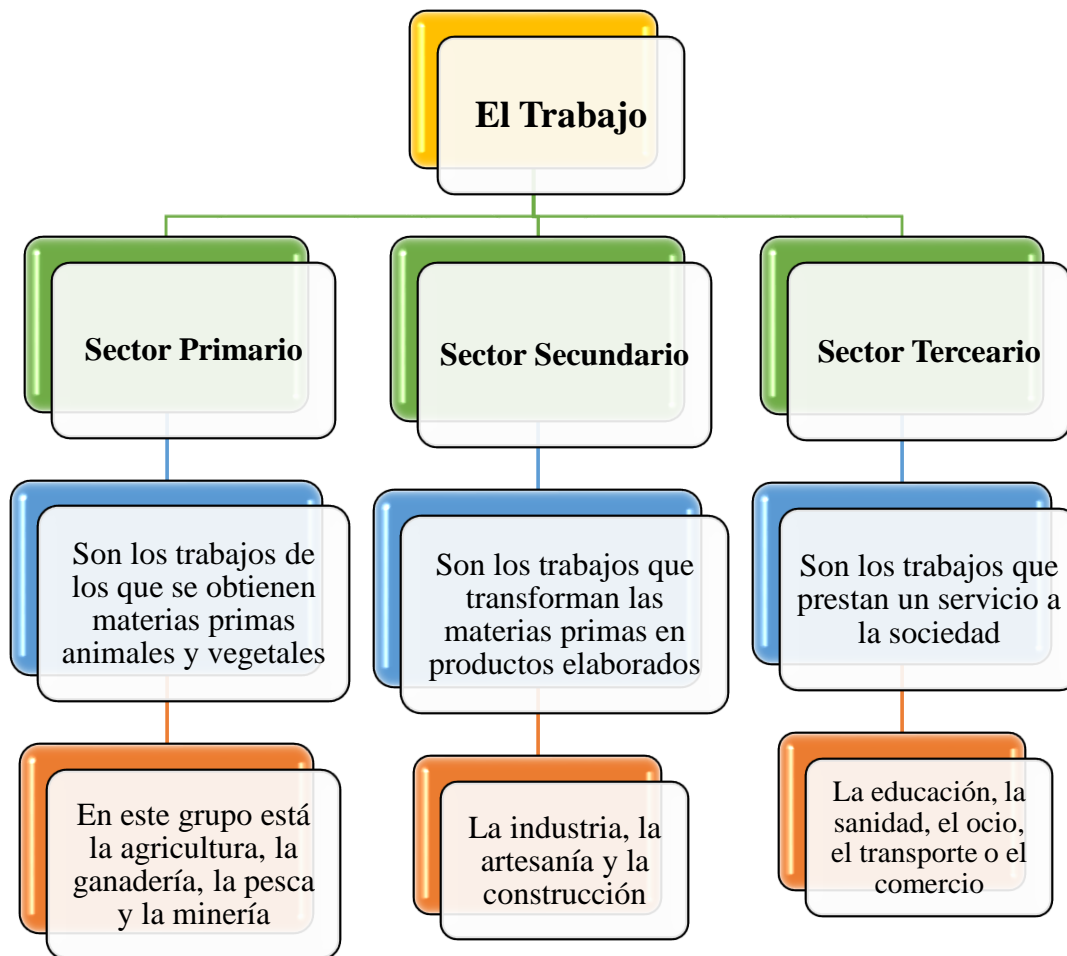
El Trabajo

Sector Primario

Son los trabajos de los que se obtienen materias primas animales y vegetales

En este grupo está la agricultura, la ganadería, la pesca y la minería

Sector Secundario

Son los trabajos que transforman las materias primas en productos elaborados

La industria, la artesanía y la construcción

Sector Tercеario

Son los trabajos que prestan un servicio a la sociedad

La educación, la sanidad, el ocio, el transporte o el comercio